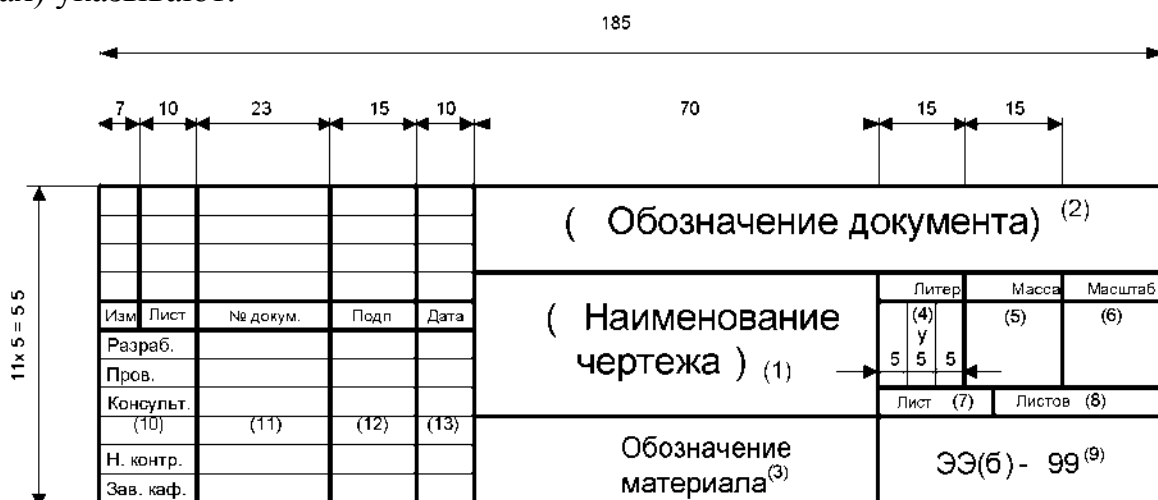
ал) указывают:

185

7 10 23 15 10 70 15 15

11х 5 = 55

| Изм | Лист | № докум. | Подп | Дата |
|---|---|---|---|---|
| Разраб. | | | | |
| Пров. | | | | |
| Консульт. | | | | |
| (10) | | (11) | (12) | (13) |
| Н. контр. | | | | |
| Зав. каф. | | | | |

( Обозначение документа) $^{(2)}$

( Наименование чертежа ) $_{(1)}$

Литер Масса Масштаб

(4) у (5) (6)

5 5 5

Лист (7) Листов (8)

Обозначение материала$^{(3)}$

ЭЭ(б) - 99$^{(9)}$